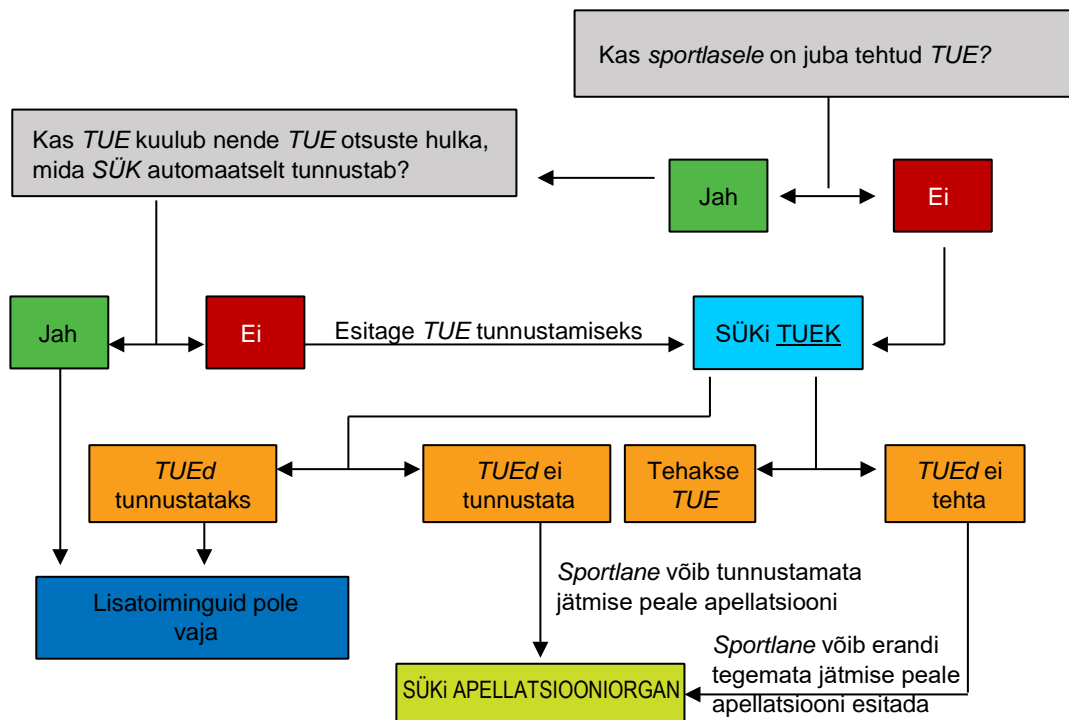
Kas sportlasele on juba tehtud TUE?

Kas TUE kuulub nende TUE otsuste hulka, mida SÜK automaatselt tunnustab?

Jah

Ei

Jah

Ei

Esitage TUE tunnustamiseks

SÜKi TUEK

TUEd tunnustataks

TUEd ei tunnustata

Tehakse TUE

TUEd ei tehta

Lisatoiminguid pole vaja

Sportlane võib tunnustamata jätmise peale apellatsiooni

Sportlane võib erandi tegemata jätmise peale apellatsiooni esitada

SÜKi APELLATSIOONIORGAN